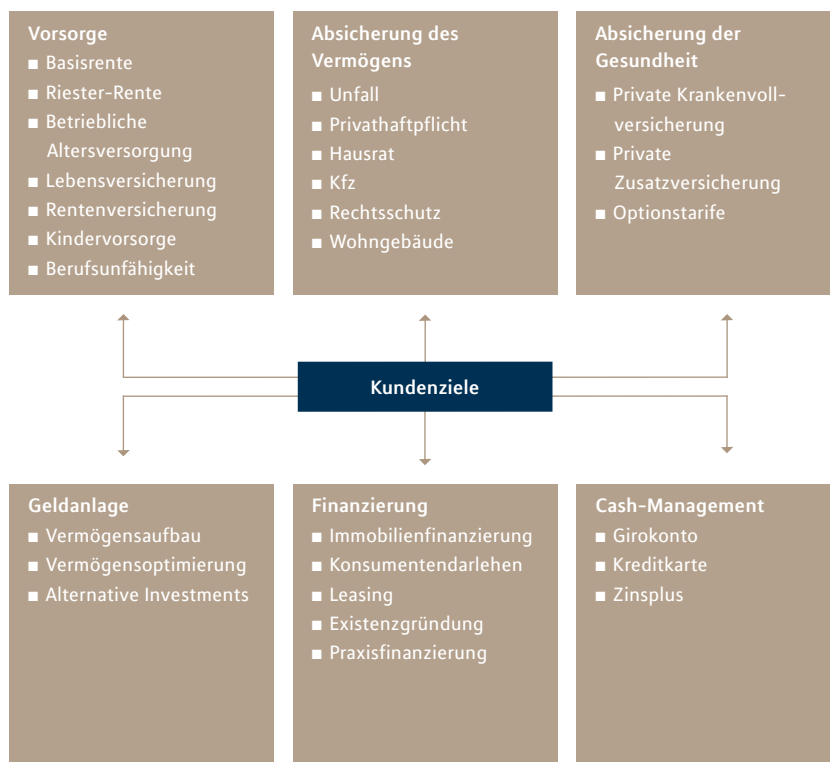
Vorsorge
■ Basisrente
■ Riester-Rente
■ Betriebliche Altersversorgung
■ Lebensversicherung
■ Rentenversicherung
■ Kindervorsorge
■ Berufsunfähigkeit

Absicherung des Vermögens
■ Unfall
■ Privathaftpflicht
■ Hausrat
■ Kfz
■ Rechtsschutz
■ Wohngebäude

Absicherung der Gesundheit
■ Private Krankenvollversicherung
■ Private Zusatzversicherung
■ Optionstarife

Kundenziele

Geldanlage
■ Vermögensaufbau
■ Vermögensoptimierung
■ Alternative Investments

Finanzierung
■ Immobilienfinanzierung
■ Konsumentendarlehen
■ Leasing
■ Existenzgründung
■ Praxisfinanzierung

Cash-Management
■ Girokonto
■ Kreditkarte
■ Zinsplus